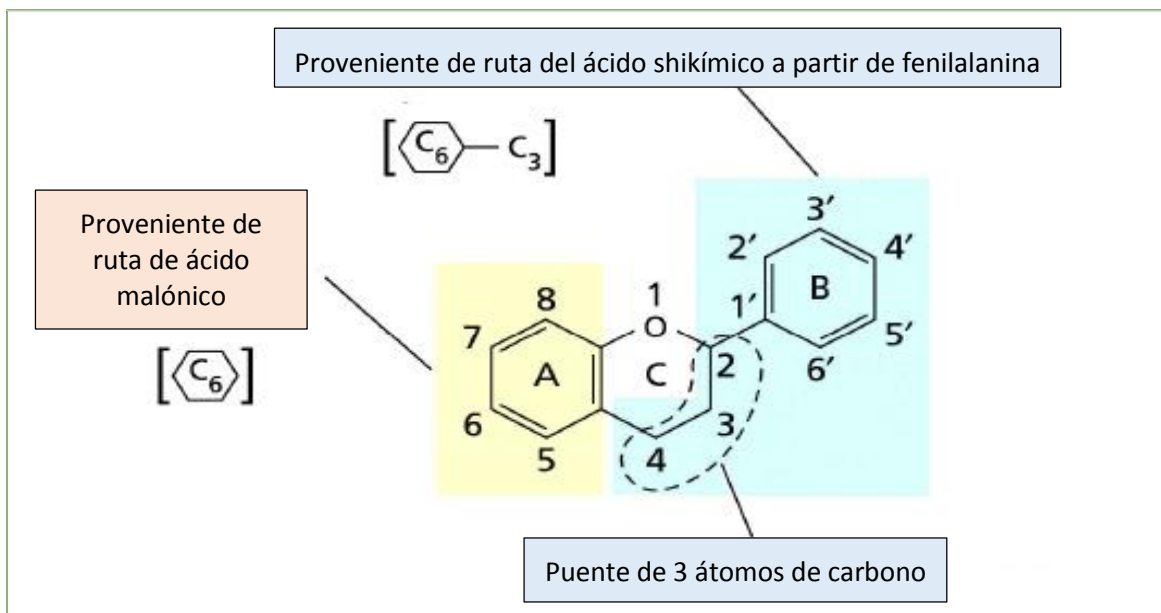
Proveniente de ruta del ácido shikímico a partir de fenilalanina

$[C_6 - C_3]$

Proveniente de ruta de ácido malónico

$[C_6]$

3′
2′
4′
B
1′
5′
6′
1
O
8
7
A
C
2
6
3
4
5

Puente de 3 átomos de carbono